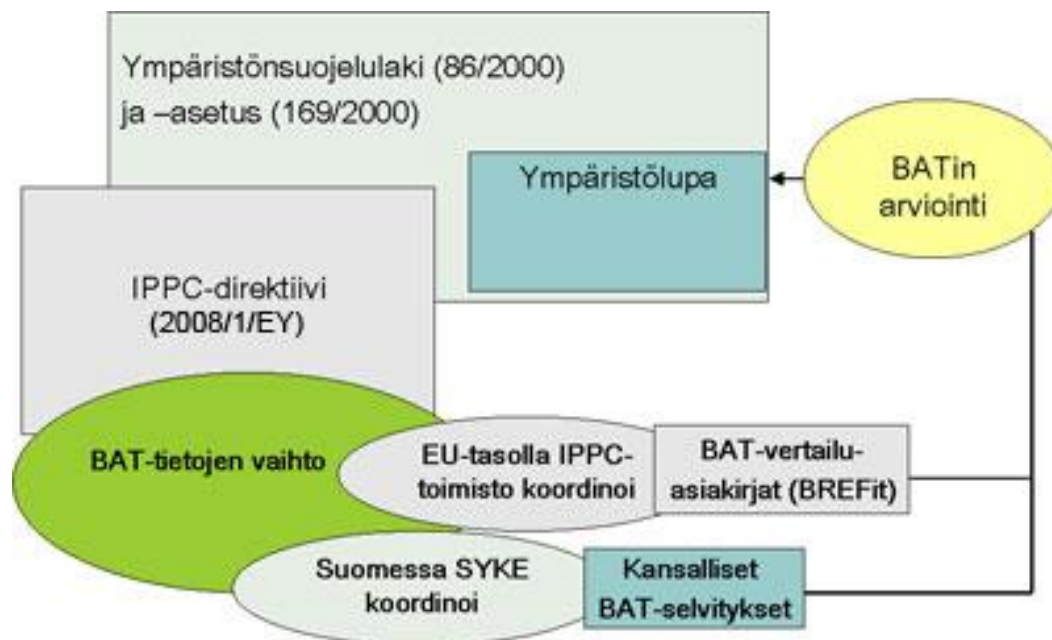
Ympäristönsuojelulaki (86/2000) ja –asetus (169/2000)

Ympäristölupa

BATin arviointi

IPPC-direktiivi (2008/1/EY)

BAT-tietojen vaihto

EU-tasolla IPPC-toimisto koordinoi

BAT-vertailu-asiakirjat (BREFit)

Suomessa SYKE koordinoi

Kansalliset BAT-selvitykset